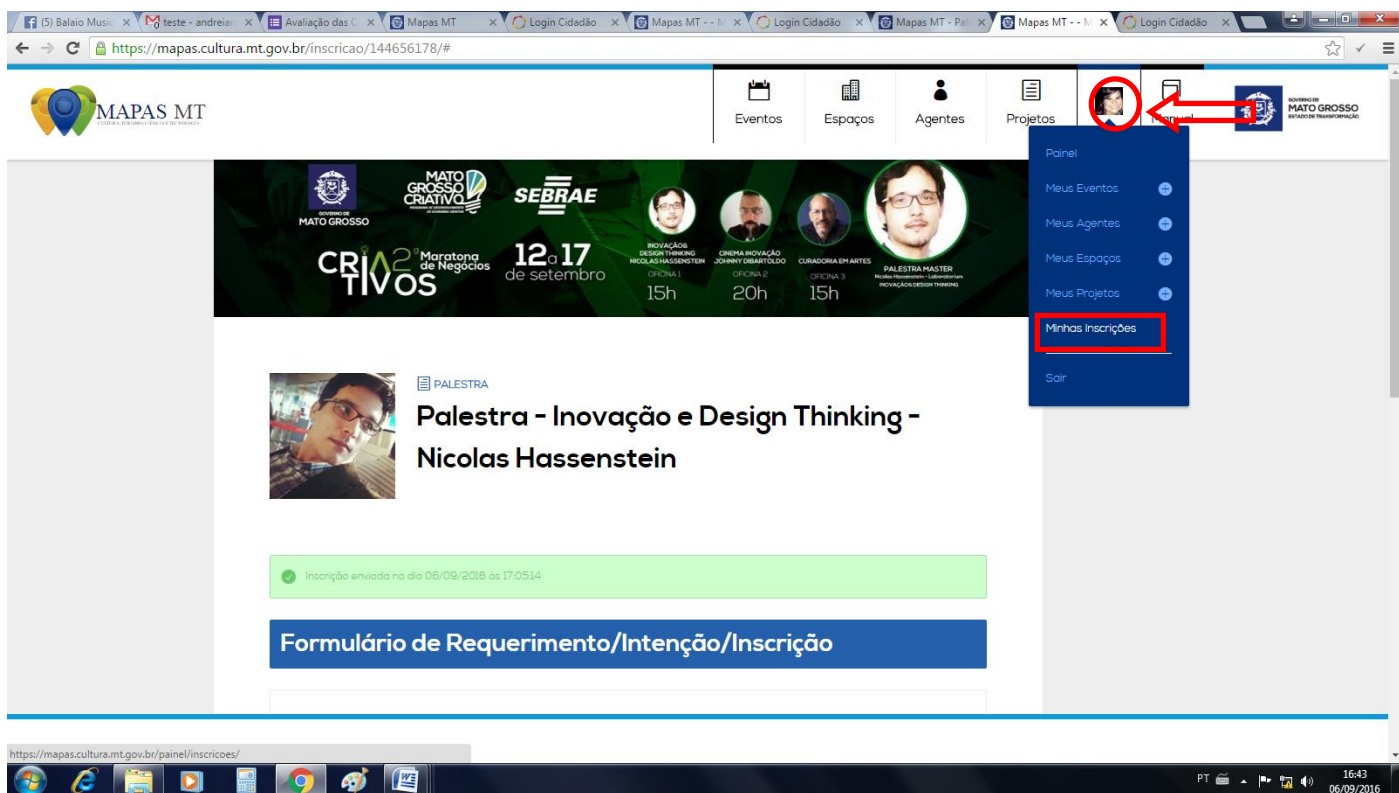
(5) Balaio Music ×
teste - andreiac ×
Avaliação das C ×
Mapas MT ×
Login Cidadão ×
Mapas MT - - M ×
Login Cidadão ×
Mapas MT - Pal ×
Mapas MT - - M ×
Login Cidadão ×

https://mapas.cultura.mt.gov.br/inscricao/144656178/#

MAPAS MT
CULTURA, TURISMO, CIÊNCIA E TECNOLOGIA

Eventos
Espaços
Agentes
Projetos
Manual

GOVERNO DE MATO GROSSO ESTADO DE TRANSFORMAÇÃO

Painel
Meus Eventos
Meus Agentes
Meus Espaços
Meus Projetos
Minhas Inscrições
Sair

GOVERNO DE MATO GROSSO
MATO GROSSO CRIATIVO
SEBRAE
CRIATIVOS 2ª Maratona de Negócios
12 a 17 de setembro
INOVAÇÃO DESIGN THINKING NICOLAS HASSENSTEIN OFICINA 1 15h
CINEMA INOVAÇÃO JOHNNY DIBARTOLDO OFICINA 2 20h
CURADORIA EM ARTES OFICINA 3 15h
PALESTRA MASTER Nicolas Hassenstein - Laboratorium INOVAÇÃO DESIGN THINKING

PALESTRA
Palestra - Inovação e Design Thinking - Nicolas Hassenstein

Inscrição enviada no dia 06/09/2016 às 17:05:14

Formulário de Requerimento/Intenção/Inscrição

https://mapas.cultura.mt.gov.br/painel/inscricoes/

PT 16:43 06/09/2016